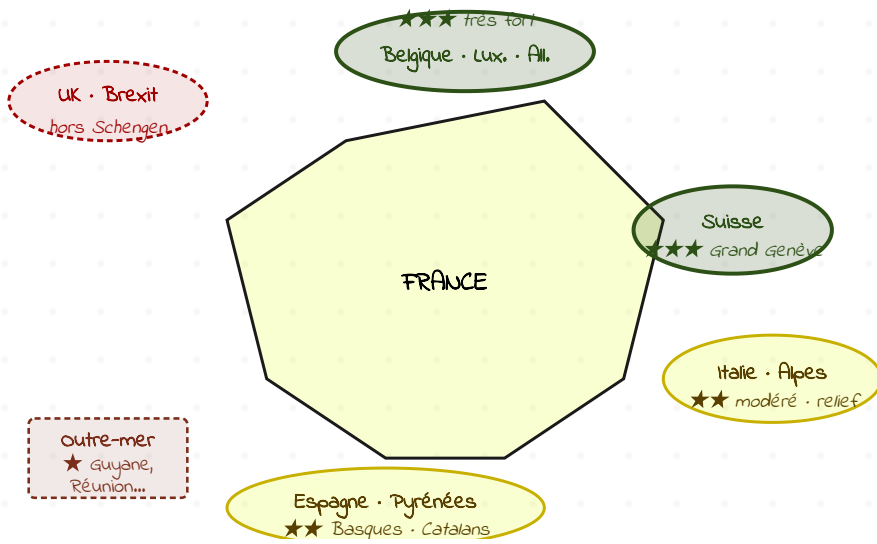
★★★ très fort
Belgique · Lux. · All.

UK · Brexit
hors Schengen

Suisse
★★★ Grand Genève

FRANCE

Italie · Alpes
★★ modéré · relief

Outre-mer
★ Guyane, Réunion…

Espagne · Pyrénées
★★ Basques · Catalans